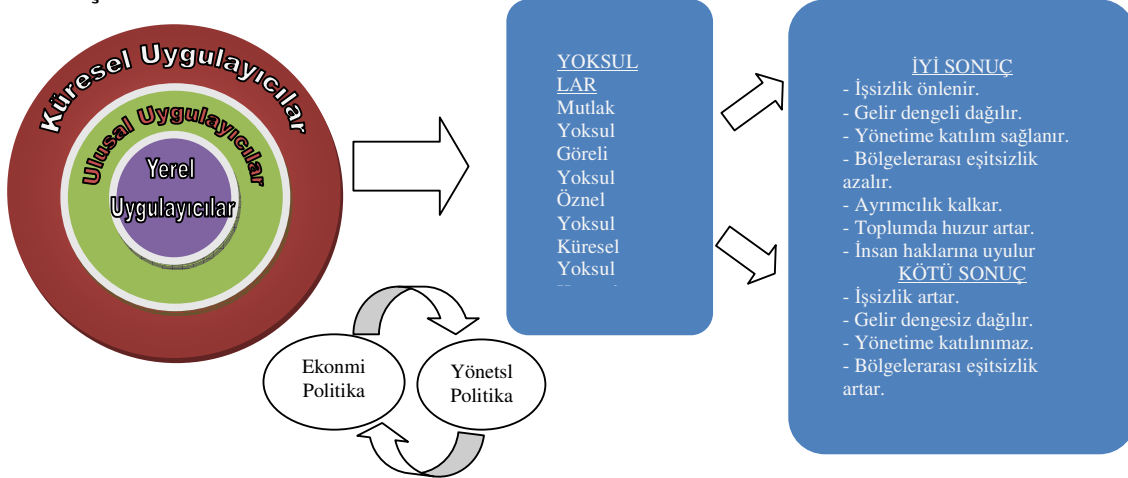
Küresel Uygulayıcılar

Ulusal Uygulayıcılar

Yerel Uygulayıcılar

Ekonmi Politika

Yönetsl Politika

YOKSULLAR
Mutlak Yoksul
Göreli Yoksul
Öznel Yoksul
Küresel Yoksul
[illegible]

İYİ SONUÇ
- İşsizlik önlenir.
- Gelir dengeli dağılır.
- Yönetime katılım sağlanır.
- Bölgelerarası eşitsizlik azalır.
- Ayrımcılık kalkar.
- Toplumda huzur artar.
- İnsan haklarına uyulur

KÖTÜ SONUÇ
- İşsizlik artar.
- Gelir dengesiz dağılır.
- Yönetime katılınımaz.
- Bölgelerarası eşitsizlik artar.